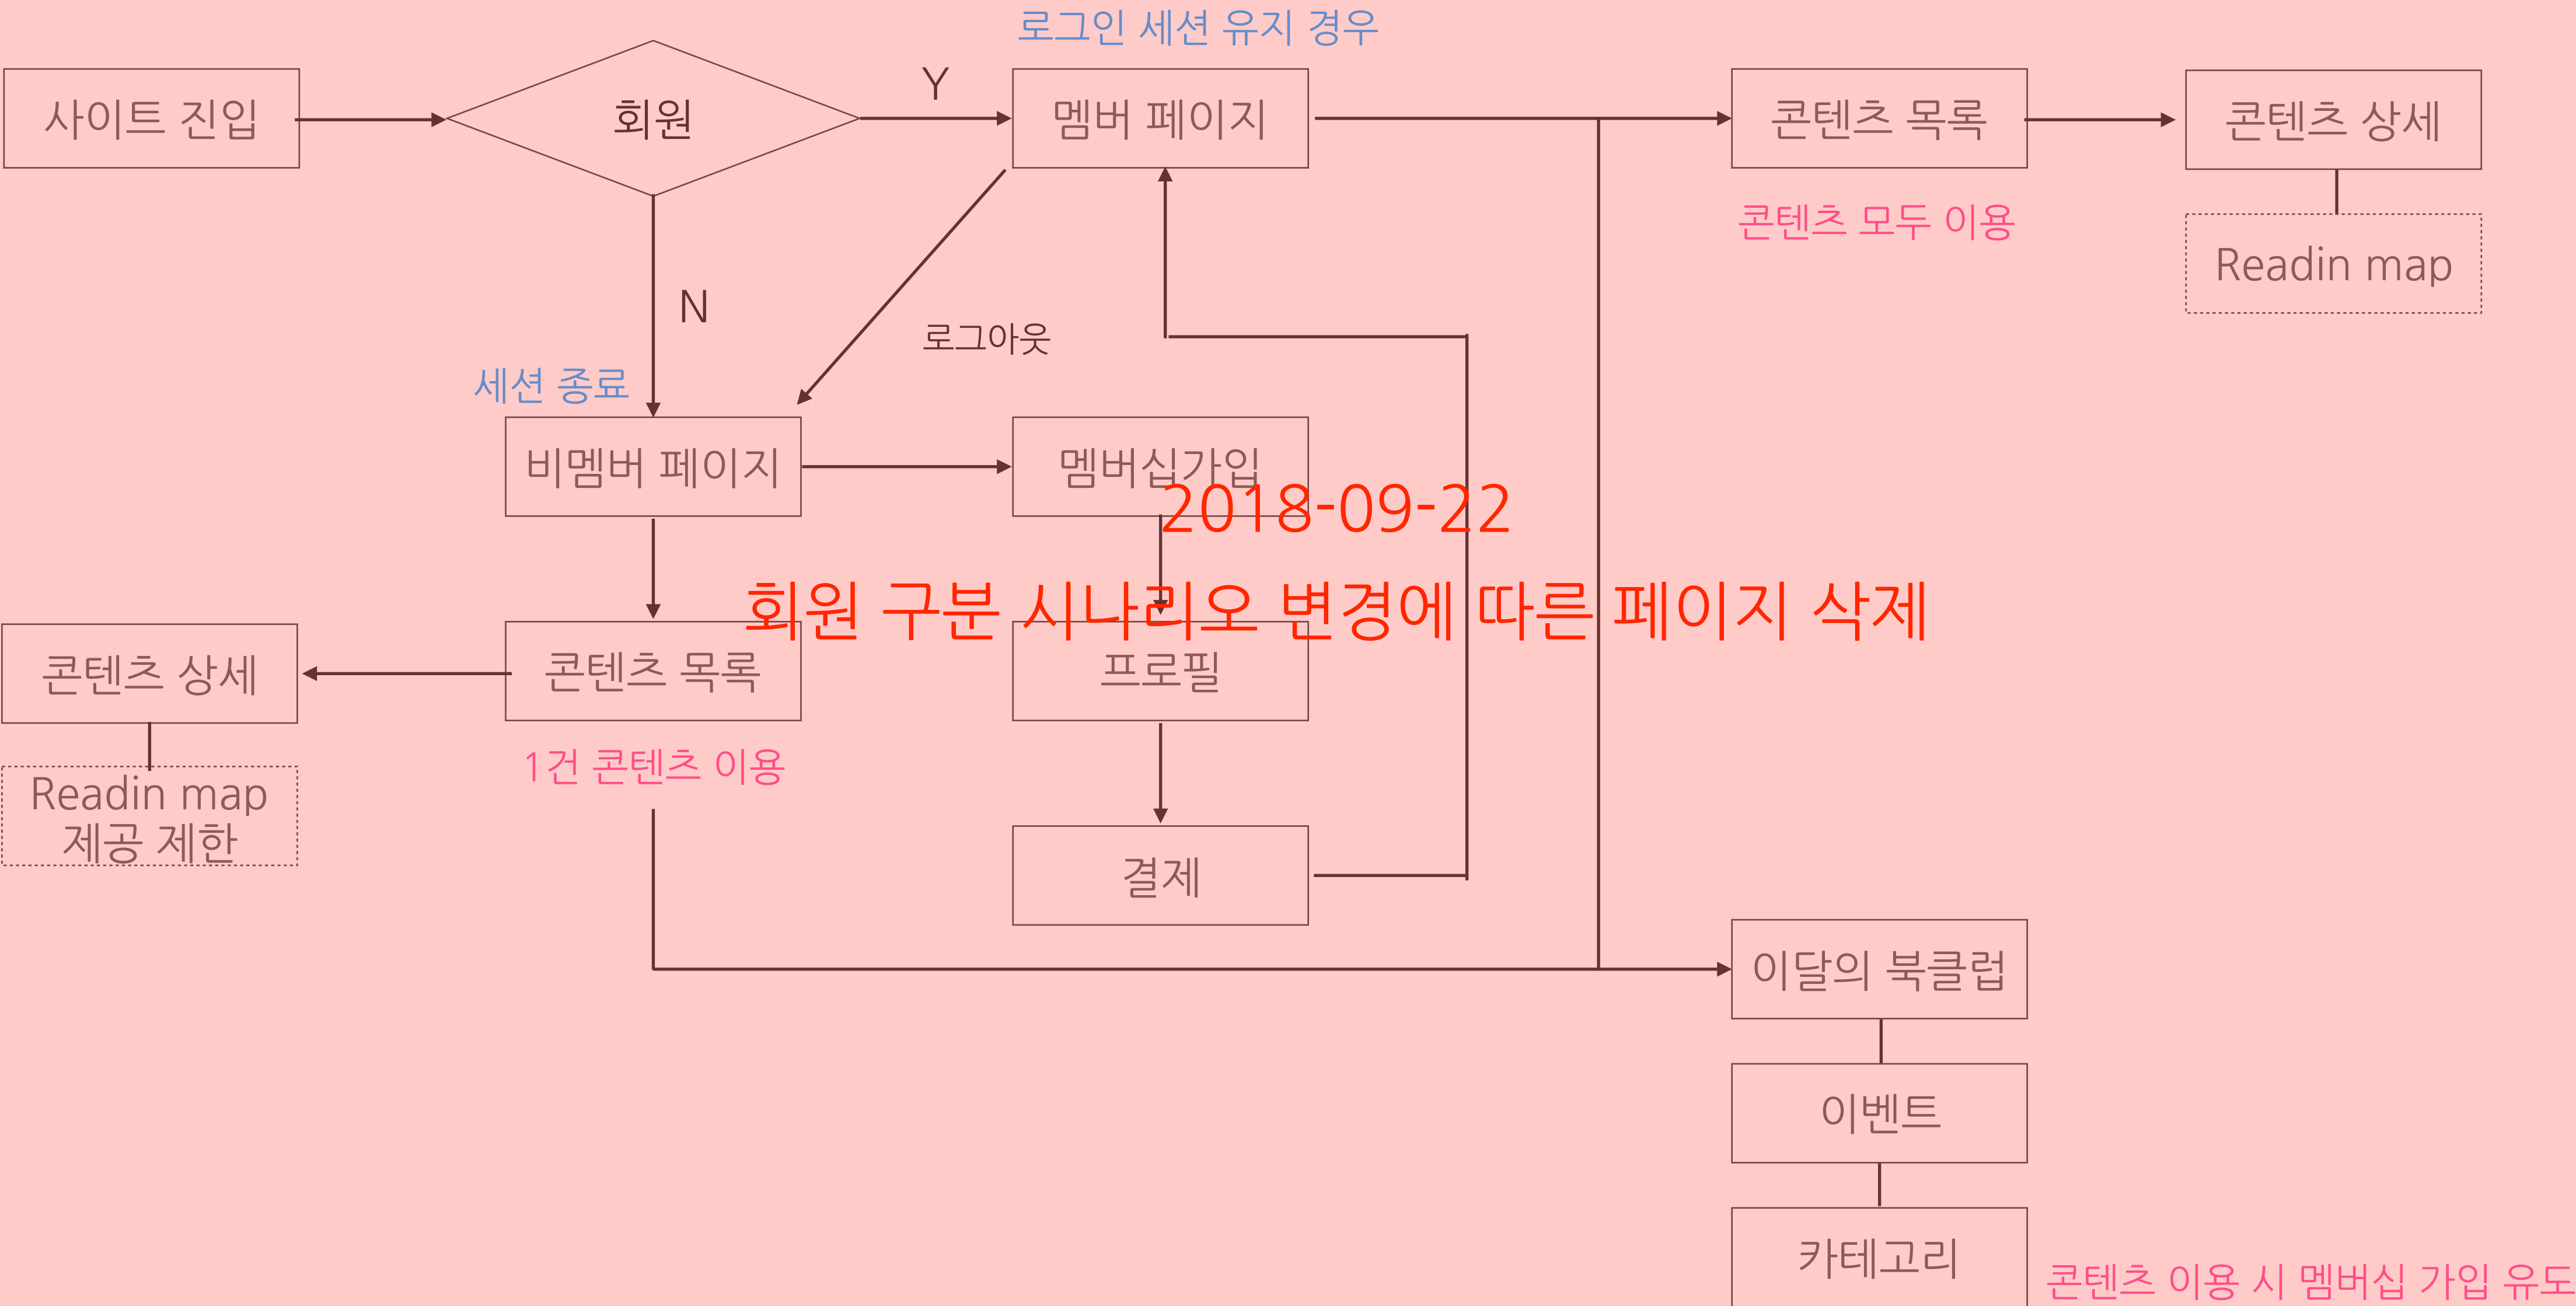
로그인 세션 유지 경우

사이트 진입

회원

Y

멤버 페이지

콘텐츠 목록

콘텐츠 상세

콘텐츠 모두 이용

Readin map

N

로그아웃

세션 종료

비멤버 페이지

멤버십가입

2018-09-22

회원 구분 시나리오 변경에 따른 페이지 삭제

콘텐츠 상세

콘텐츠 목록

프로필

Readin map
제공 제한

1건 콘텐츠 이용

결제

이달의 북클럽

이벤트

카테고리

콘텐츠 이용 시 멤버십 가입 유도